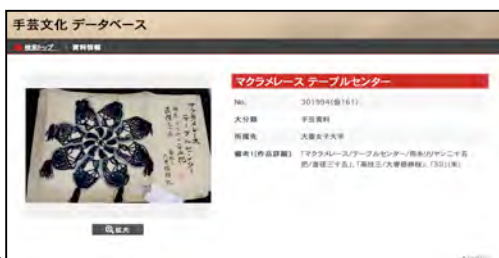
手芸文化 データベース

検索トップ　資料情報

マクラメレース テーブルセンター

| No. | 301904(金161) |
|---|---|
| 大分類 | 手芸資料 |
| 所蔵先 | 大妻女子大学 |
| 備考1(作品詳細) | 「マクラメレース/テーブルセンター/明治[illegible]/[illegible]」「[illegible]/大妻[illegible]」「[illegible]」 |

拡大

マクラメレース テーブルセンター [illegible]